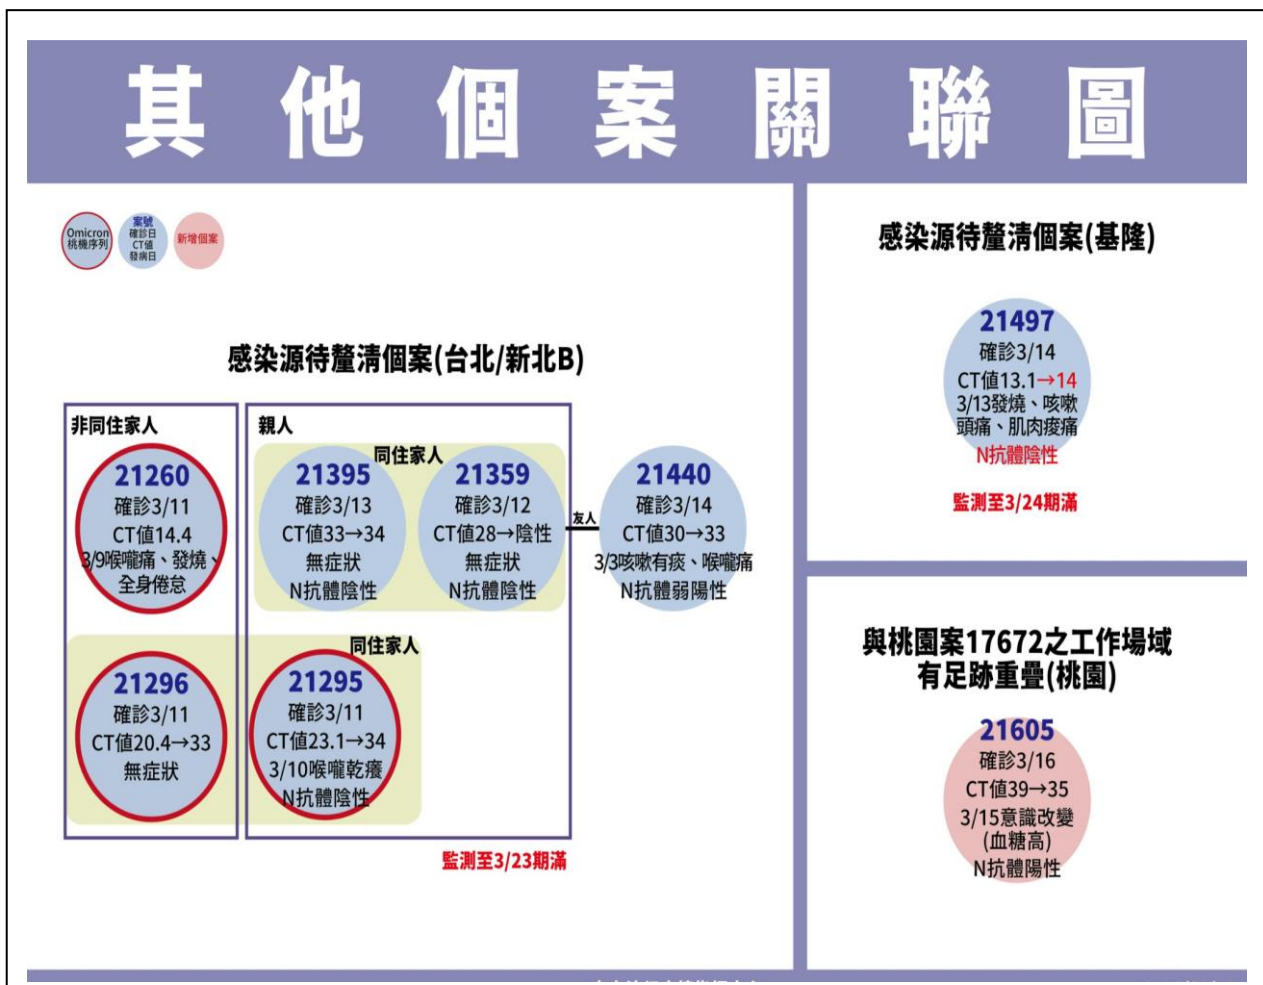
其他個案關聯圖

Omicron 桃機序列

案號 確診日 CT值 發病日

新增個案

感染源待釐清個案(台北/新北B)

非同住家人

親人

同住家人

21260
確診3/11
CT值14.4
3/9喉嚨痛、發燒、全身倦怠

21395
確診3/13
CT值33→34
無症狀
N抗體陰性

21359
確診3/12
CT值28→陰性
無症狀
N抗體陰性

友人

21440
確診3/14
CT值30→33
3/3咳嗽有痰、喉嚨痛
N抗體弱陽性

同住家人

21296
確診3/11
CT值20.4→33
無症狀

21295
確診3/11
CT值23.1→34
3/10喉嚨乾癢
N抗體陰性

監測至3/23期滿

感染源待釐清個案(基隆)

21497
確診3/14
CT值13.1→14
3/13發燒、咳嗽
頭痛、肌肉痠痛
N抗體陰性

監測至3/24期滿

與桃園案17672之工作場域有足跡重疊(桃園)

21605
確診3/16
CT值39→35
3/15意識改變
(血糖高)
N抗體陽性

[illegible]